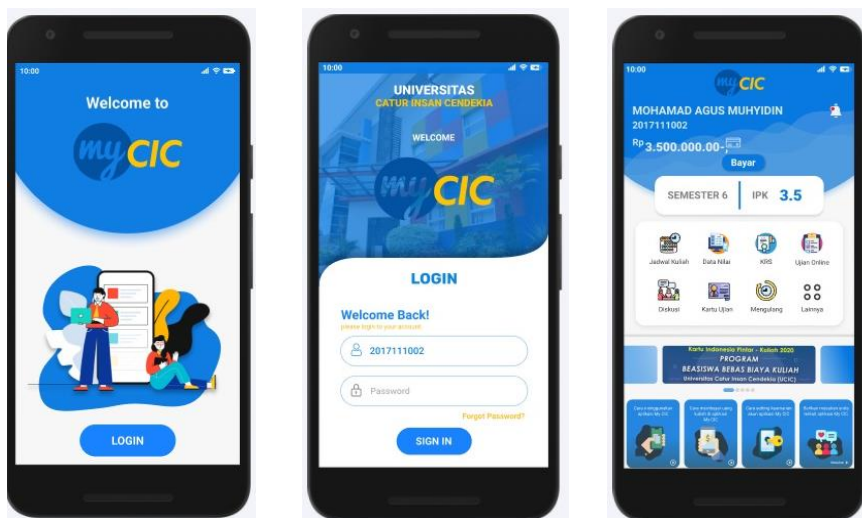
10:00

Welcome to

myCIC

LOGIN

10:00

UNIVERSITAS
CATUR INSAN CENDEKIA

WELCOME

myCIC

LOGIN

Welcome Back!
please login to your account

2017111002

Password

Forget Password?

SIGN IN

10:00

myCIC

MOHAMAD AGUS MUHYIDIN
2017111002

Rp 3.500.000.00-

Bayar

SEMESTER 6

IPK 3.5

Jadwal Kuliah

Data Nilai

KRS

Ujian Online

Diskusi

Kartu Ujian

Mengulang

Lainnya

Kartu Indonesia Pintar - Kuliah 2020
PROGRAM
BEASISWA BEBAS BIAYA KULIAH
Universitas Catur Insan Cendekia (UCIC)

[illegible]

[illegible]

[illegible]

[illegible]